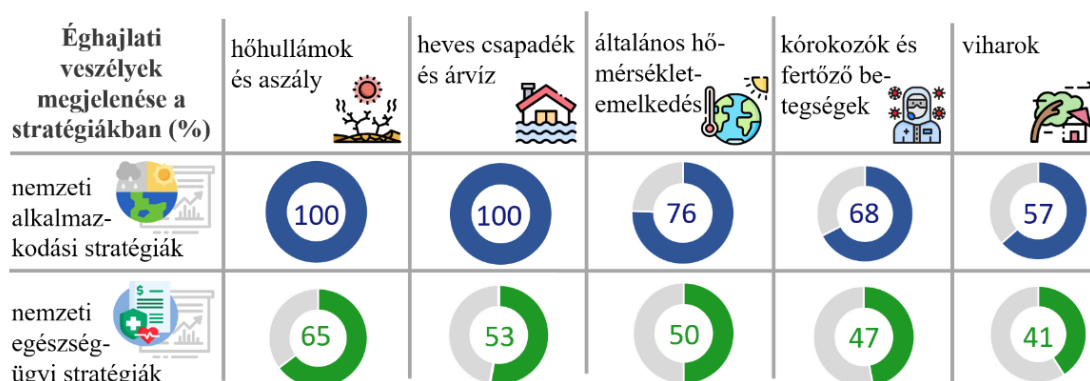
| Éghajlati veszélyek megjelenése a stratégiákban (%) | hőhullámok és aszály | heves csapadék és árvíz | általános hőmérséklet-emelkedés | kórokozók és fertőző betegségek | viharok |
|---|---|---|---|---|---|
| nemzeti alkalmazkodási stratégiák | 100 | 100 | 76 | 68 | 57 |
| nemzeti egészségügyi stratégiák | 65 | 53 | 50 | 47 | 41 |